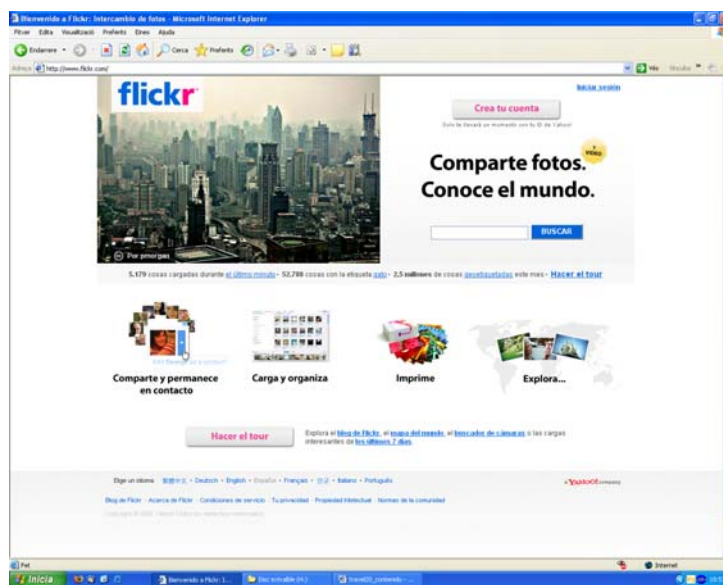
Benvenido a Flickr: Intercambio de fotos - Microsoft Internet Explorer

Fitxer Edita Visualització Preferits Eines Ajuda

Endarrere Cerca Preferits

Adreça http://www.flickr.com/

Vés Vincles

flickr

Iniciar sesión

Crea tu cuenta

Solo te llevará un momento con tu ID de Yahoo!

Comparte fotos. Conoce el mundo.

VÍDEO

BUSCAR

Por pmorgan

5.179 cosas cargadas durante el último minuto · 52.788 cosas con la etiqueta gato · 2,5 millones de cosas geoetiquetadas este mes · Hacer el tour

Comparte y permanece en contacto

Carga y organiza

Imprime

Explora...

Hacer el tour

Explora el blog de Flickr, el mapa del mundo, el buscador de cámaras o las cargas interesantes de los últimos 7 días.

Elige un idioma 繁體中文 · Deutsch · English · Español · Français · 한글 · Italiano · Português

YAHOO! company

Blog de Flickr · Acerca de Flickr · Condiciones de servicio · Tu privacidad · Propiedad Intelectual · Normas de la comunidad

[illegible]

Fet

Internet

Inicia

Benvenido a Flickr: I...

Doc lectivalble (H:)

travel20_contenido - ...